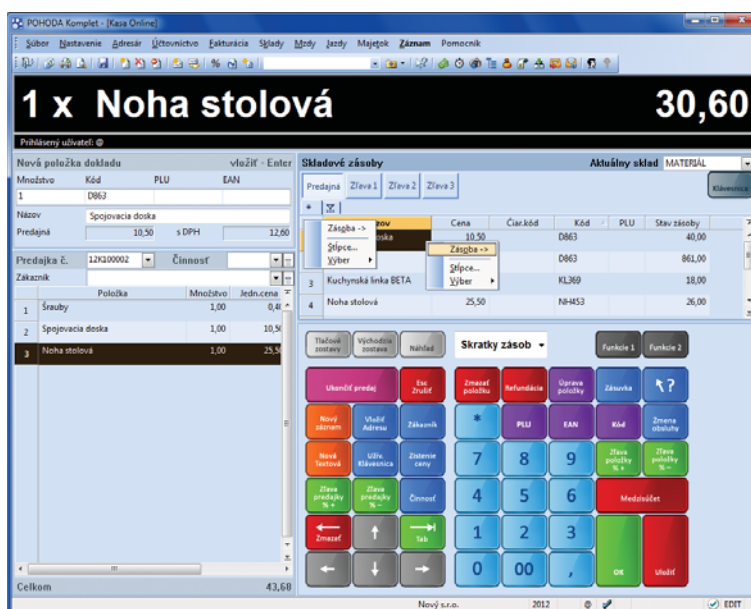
POHODA Komplet - [Kasa Online]

Súbor Nastavenie Adresár Účtovníctvo Fakturácia Sklady Mzdy Jazdy Majetok Záznam Pomocník

1 x Noha stolová 30,60

Prihlásený užívateľ: @

Nová položka dokladu vložiť - Enter

| Množstvo | Kód | PLU | EAN |
|---|---|---|---|
| 1 | D863 | | |

Názov Spojovacia doska
Predajná 10,50 s DPH 12,60

Predajka č. 12K100002 Činnosť
Zákazník

| | Položka | Množstvo | Jedn.cena |
|---|---|---|---|
| 1 | Skrutky | 1,00 | 0,48 |
| 2 | Spojovacia doska | 1,00 | 10,5 |
| 3 | Noha stolová | 1,00 | 25,5 |

Celkom 43,68

Skladové zásoby Aktuálny sklad MATERIÁL
Predajná Zľava 1 Zľava 2 Zľava 3
Klávesnica

| | Názov | Cena | Čiar.kód | Kód | PLU | Stav zásoby |
|---|---|---|---|---|---|---|
| | doska | 10,50 | | D863 | | 40,00 |
| | | | | D863 | | 861,00 |
| 3 | Kuchynská linka BETA | | | KL369 | | 18,00 |
| 4 | Noha stolová | 25,50 | | NH453 | | 26,00 |

Zásoba ->
Stĺpce...
Výber
Zásoba ->
Stĺpce...
Výber

Tlačové zostavy Východzia zostava Náhľad Skratky zásob Funkcie 1 Funkcie 2

Ukončiť predaj Esc Zrušiť Zmazať položku Refundácia Úprava položky Zásuvka ?
Nový záznam Vložiť Adresu Zákazník * PLU EAN Kód Zmena obsluhy
Nová Testová Užív. Klávesnica Zistenie ceny 7 8 9 Zľava položky % + Zľava položky % -
Zľava predajky % + Zľava predajky % - Činnosť 4 5 6 Medzisúčet
Zmazať Tab 1 2 3
0 00 , OK Uložiť

Nový s.r.o. 2012 EDIT